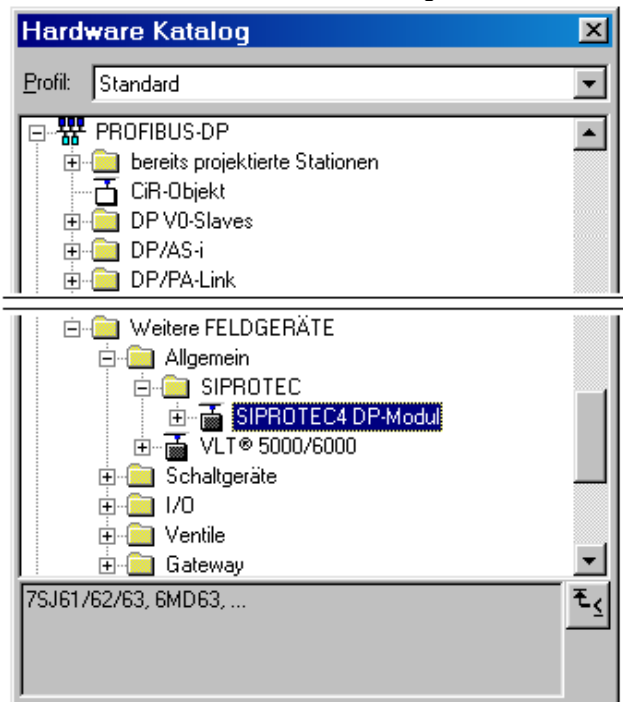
Hardware Katalog

Profil: Standard

PROFIBUS-DP
bereits projektierte Stationen
CiR-Objekt
DP V0-Slaves
DP/AS-i
DP/PA-Link

Weitere FELDGERÄTE
Allgemein
SIPROTEC
SIPROTEC4 DP-Modul
VLT® 5000/6000
Schaltgeräte
I/O
Ventile
Gateway

7SJ61/62/63, 6MD63, ...